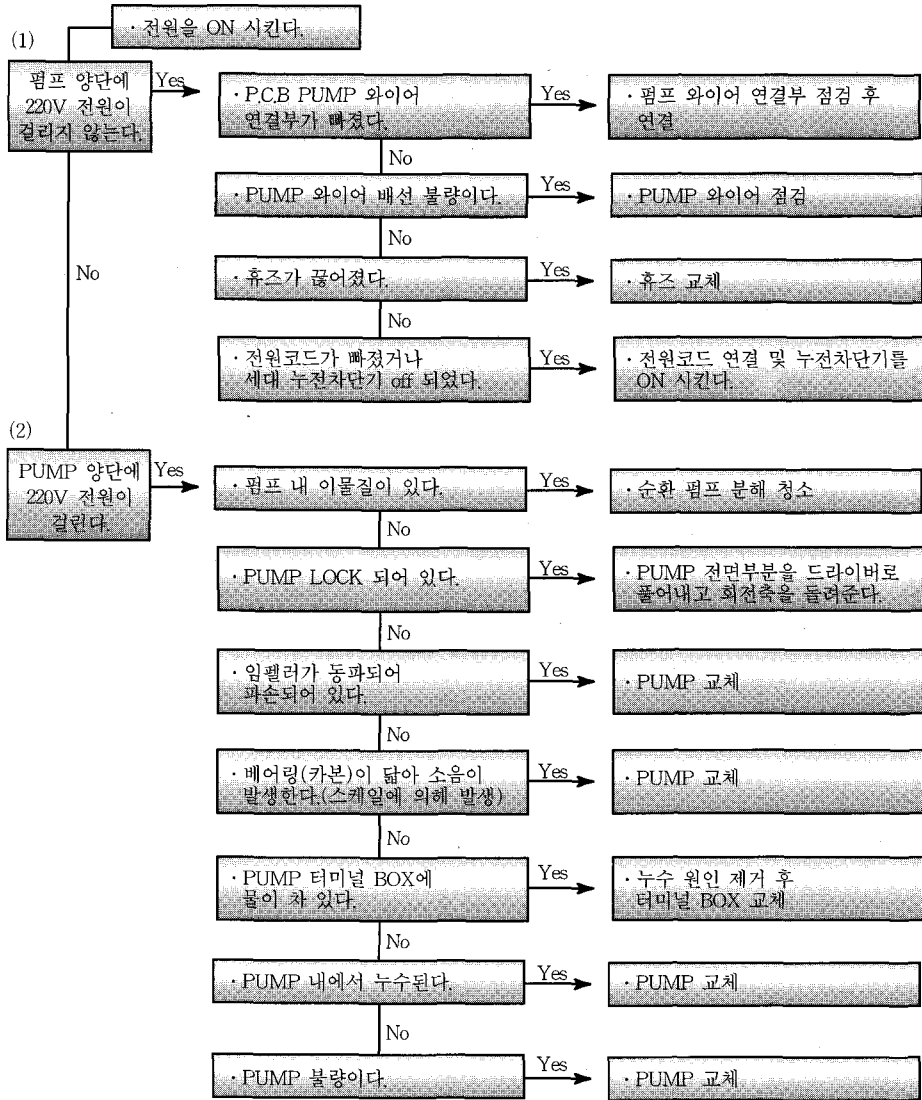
· 전원을 ON 시킨다.

(1)

펌프 양단에 220V 전원이 걸리지 않는다.

Yes

· P.C.B PUMP 와이어 연결부가 빠졌다.

Yes

· 펌프 와이어 연결부 점검 후 연결

No

· PUMP 와이어 배선 불량이다.

Yes

· PUMP 와이어 점검

No

No

· 휴즈가 끊어졌다.

Yes

· 휴즈 교체

No

· 전원코드가 빠졌거나 세대 누전차단기 off 되었다.

Yes

· 전원코드 연결 및 누전차단기를 ON 시킨다.

(2)

PUMP 양단에 220V 전원이 걸린다.

Yes

· 펌프 내 이물질이 있다.

Yes

· 순환 펌프 분해 청소

No

· PUMP LOCK 되어 있다.

Yes

· PUMP 전면부분을 드라이버로 풀어내고 회전축을 돌려준다.

No

· 임펠러가 동파되어 파손되어 있다.

Yes

· PUMP 교체

No

· 베어링(카본)이 닳아 소음이 발생한다.(스케일에 의해 발생)

Yes

· PUMP 교체

No

· PUMP 터미널 BOX에 물이 차 있다.

Yes

· 누수 원인 제거 후 터미널 BOX 교체

No

· PUMP 내에서 누수된다.

Yes

· PUMP 교체

No

· PUMP 불량이다.

Yes

· PUMP 교체